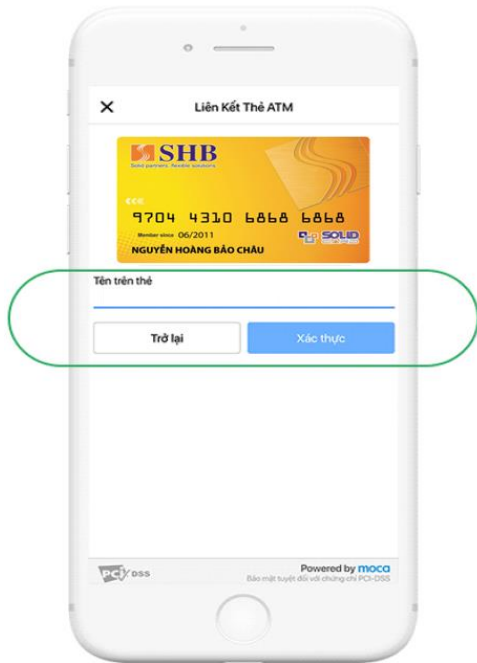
×

Liên Kết Thẻ ATM

SHB
Solid partners, flexible solutions

9704 4310 6868 6868
Member since 06/2011
NGUYỄN HOÀNG BẢO CHÂU
SOLID

Tên trên thẻ

Trở lại

Xác thực

PCI DSS

Powered by moca
Bảo mật tuyệt đối với chứng chỉ PCI-DSS